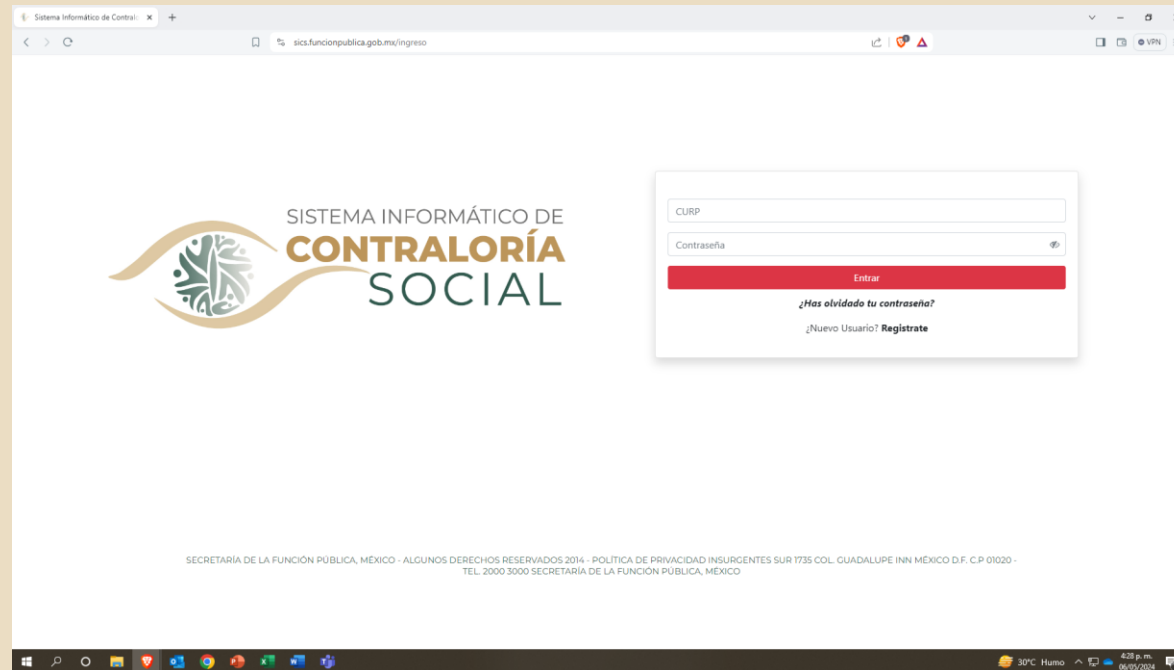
Sistema Informático de Contral ×
+
sics.funcionpublica.gob.mx/ingreso
VPN

SISTEMA INFORMÁTICO DE
CONTRALORÍA
SOCIAL

CURP
Contraseña
Entrar
¿Has olvidado tu contraseña?
¿Nuevo Usuario? Registrate

SECRETARÍA DE LA FUNCIÓN PÚBLICA, MÉXICO - ALGUNOS DERECHOS RESERVADOS 2014 - POLÍTICA DE PRIVACIDAD INSURGENTES SUR 1735 COL. GUADALUPE INN MÉXICO D.F. C.P 01020 - TEL. 2000 3000 SECRETARÍA DE LA FUNCIÓN PÚBLICA, MÉXICO

30°C Humo
4:28 p. m.
06/05/2024